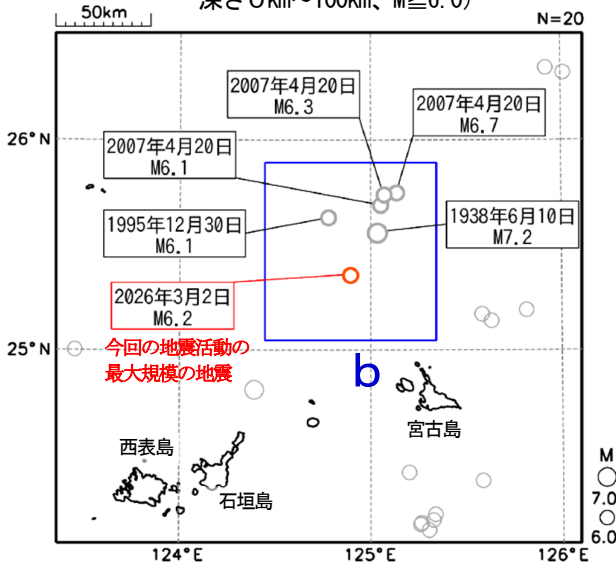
50km

深さ0km～100km、M≧6.0)

N=20

2007年4月20日
M6.3

2007年4月20日
M6.7

26°N

2007年4月20日
M6.1

1995年12月30日
M6.1

1938年6月10日
M7.2

2026年3月2日
M6.2

25°N

今回の地震活動の
最大規模の地震

b

宮古島

西表島

石垣島

124°E

125°E

126°E

M

7.0

6.0